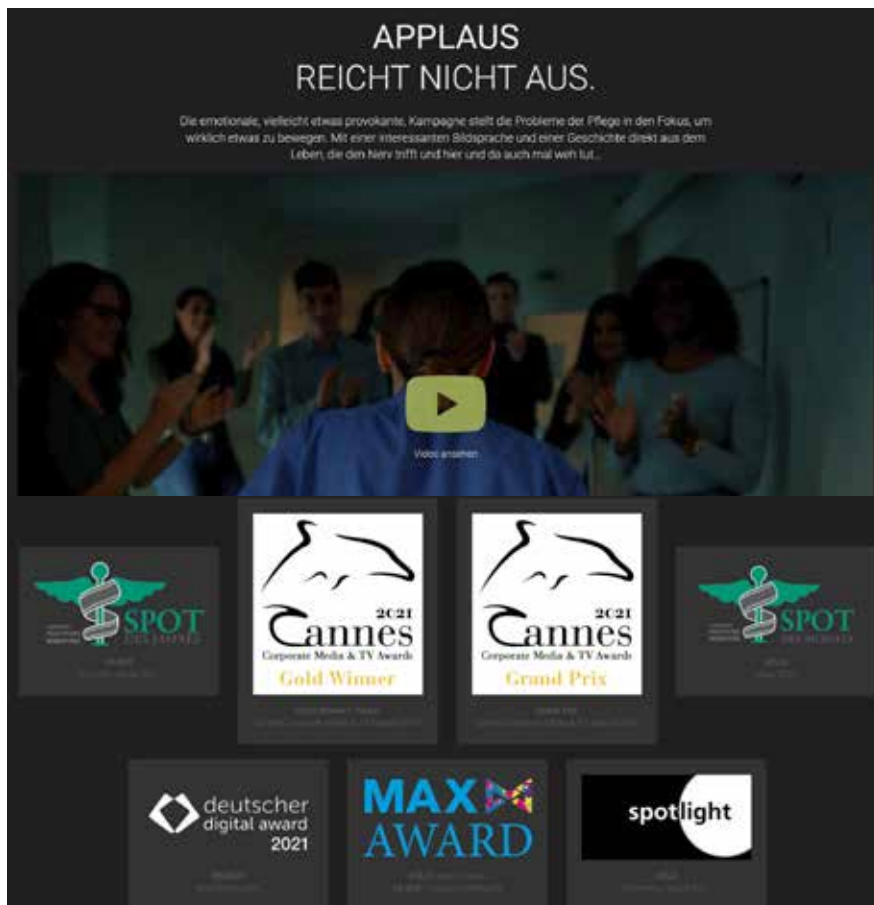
APPLAUS
REICHT NICHT AUS.

Die emotionale, vielleicht etwas provokante, Kampagne stellt die Probleme der Pflege in den Fokus, um wirklich etwas zu bewegen. Mit einer interessanten Bildsprache und einer Geschichte direkt aus dem Leben, die den Nerv trifft und hier und da auch mal weh tut...

Video ansehen

SPOT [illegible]
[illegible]

2021
Cannes
Corporate Media & TV Awards
Gold Winner
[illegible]

2021
Cannes
Corporate Media & TV Awards
Grand Prix
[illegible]

SPOT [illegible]
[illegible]

deutscher digital award 2021
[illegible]

MAX AWARD
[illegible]

spotlight
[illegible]